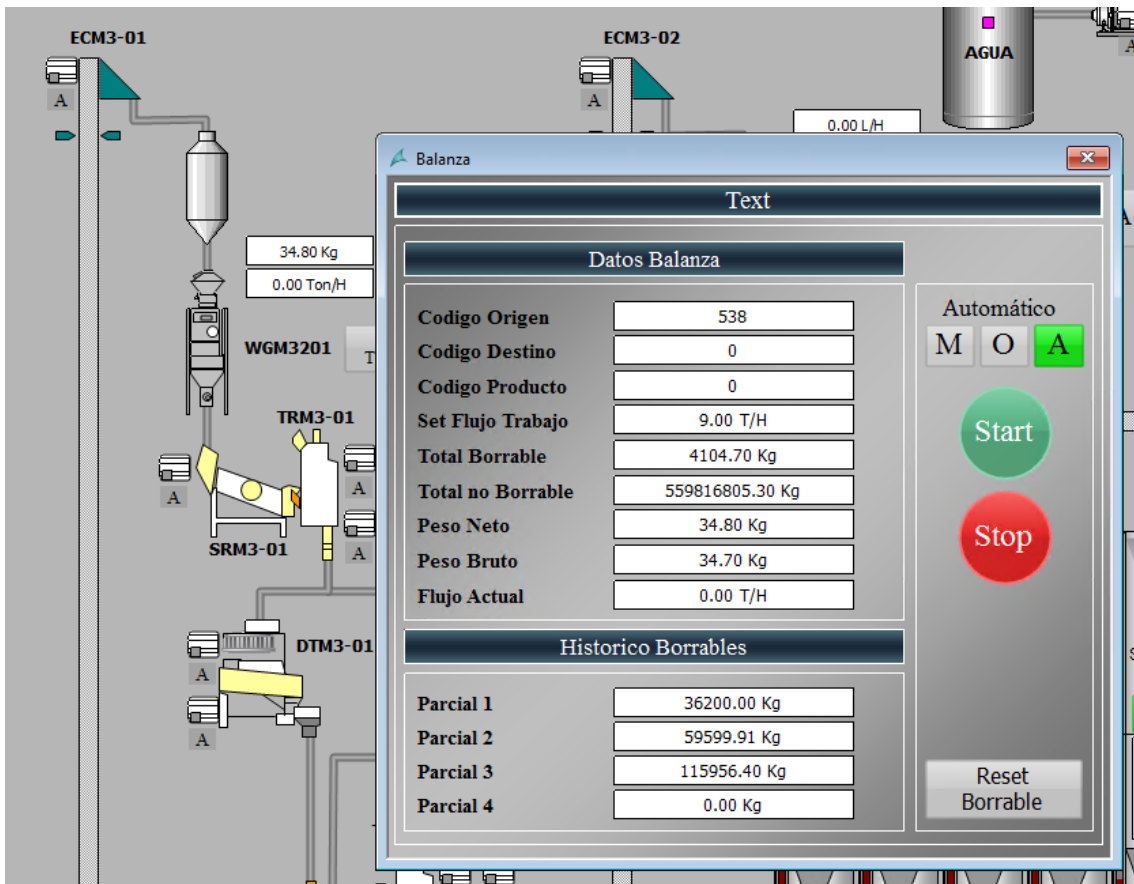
ECM3-01

A

34.80 Kg

0.00 Ton/H

WGM3201

T

TRM3-01

A

A

A

SRM3-01

A

DTM3-01

A

A

ECM3-02

A

0.00 L/H

AGUA

Balanza

Text

Datos Balanza

| | |
|---|---|
| Codigo Origen | 538 |
| Codigo Destino | 0 |
| Codigo Producto | 0 |
| Set Flujo Trabajo | 9.00 T/H |
| Total Borrable | 4104.70 Kg |
| Total no Borrable | 559816805.30 Kg |
| Peso Neto | 34.80 Kg |
| Peso Bruto | 34.70 Kg |
| Flujo Actual | 0.00 T/H |

Historico Borrables

| | |
|---|---|
| Parcial 1 | 36200.00 Kg |
| Parcial 2 | 59599.91 Kg |
| Parcial 3 | 115956.40 Kg |
| Parcial 4 | 0.00 Kg |

Automático

M O A

Start

Stop

Reset Borrable